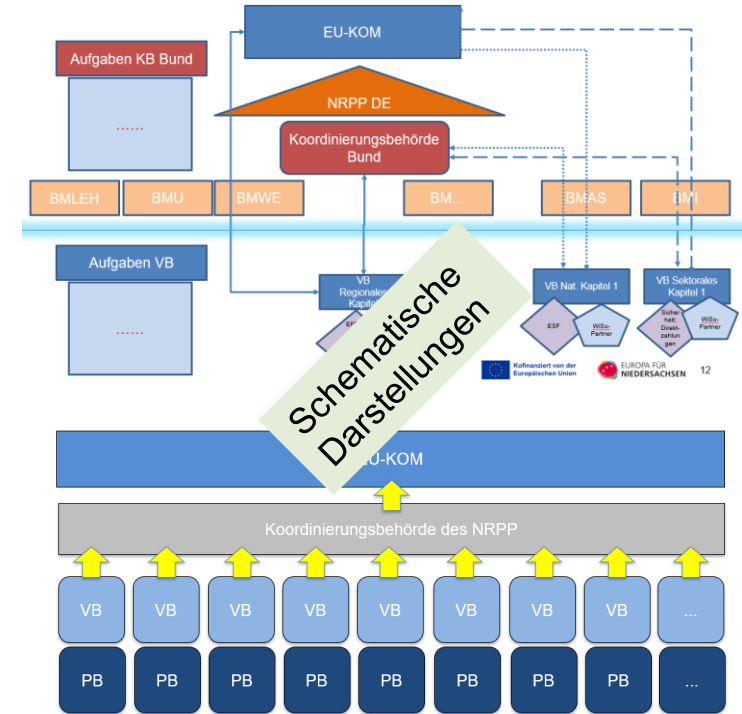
EU-KOM

Aufgaben KB Bund

......

NRPP DE

Koordinierungsbehörde Bund

BMLEH

BMU

BMWE

BM...

BMAS

BMI

Aufgaben VB

......

VB Regionales Kapitel

VB Nat. Kapitel 1

VB Sektorales Kapitel 1

ESF

WiSo-Partner

Sicherheit; Direktzahlungen

WiSo-Partner

Kofinanziert von der Europäischen Union

EUROPA FÜR NIEDERSACHSEN

12

Schematische Darstellungen

EU-KOM

Koordinierungsbehörde des NRPP

VB

VB

VB

VB

VB

VB

VB

VB

...

PB

PB

PB

PB

PB

PB

PB

PB

...